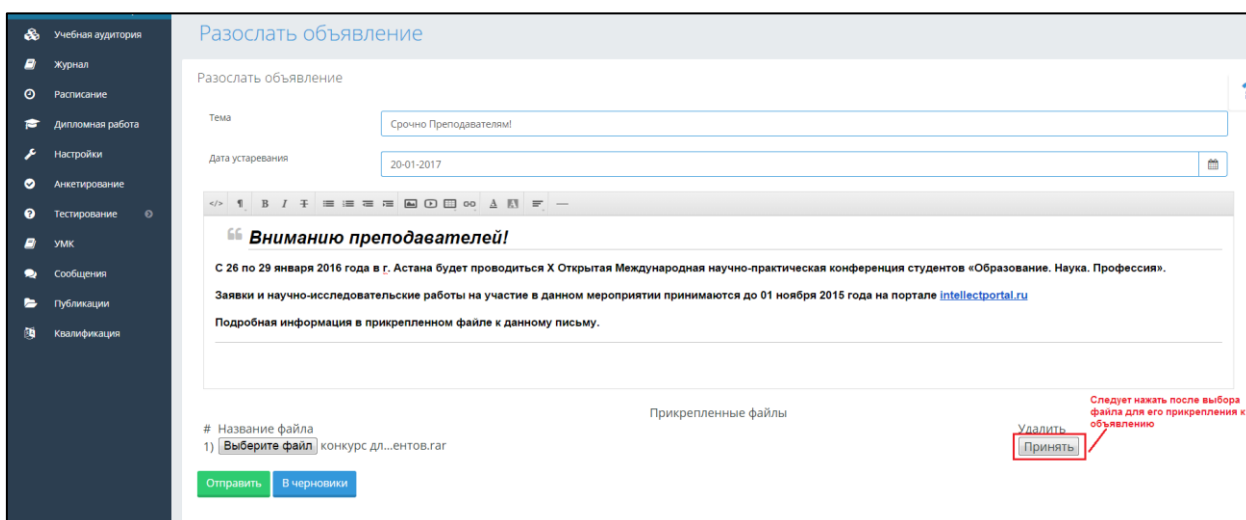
Учебная аудитория
Журнал
Расписание
Дипломная работа
Настройки
Анкетирование
Тестирование
УМК
Сообщения
Публикации
Квалификация

Разослать объявление

Разослать объявление

Тема
Срочно Преподавателям!

Дата устаревания
20-01-2017

Вниманию преподавателей!

С 26 по 29 января 2016 года в г. Астана будет проводиться X Открытая Международная научно-практическая конференция студентов «Образование. Наука. Профессия».

Заявки и научно-исследовательские работы на участие в данном мероприятии принимаются до 01 ноября 2015 года на портале intellectportal.ru

Подробная информация в прикрепленном файле к данному письму.

Прикрепленные файлы
# Название файла
1) Выберите файл конкурс дл...ентов.rar
Удалить
Принять
Следует нажать после выбора файла для его прикрепления к объявлению

Отправить
В черновики